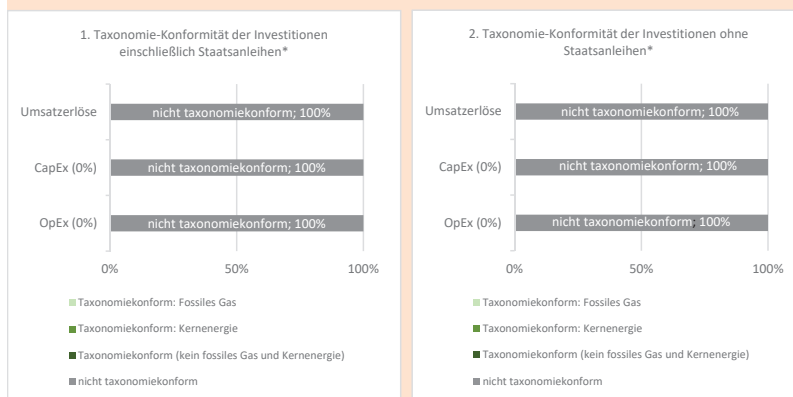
1. Taxonomie-Konformität der Investitionen einschließlich Staatsanleihen*

Umsatzerlöse
nicht taxonomiekonform; 100%

CapEx (0%)
nicht taxonomiekonform; 100%

OpEx (0%)
nicht taxonomiekonform; 100%

0%
50%
100%

Taxonomiekonform: Fossiles Gas
Taxonomiekonform: Kernenergie
Taxonomiekonform (kein fossiles Gas und Kernenergie)
nicht taxonomiekonform

2. Taxonomie-Konformität der Investitionen ohne Staatsanleihen*

Umsatzerlöse
nicht taxonomiekonform; 100%

CapEx (0%)
nicht taxonomiekonform; 100%

OpEx (0%)
nicht taxonomiekonform; 100%

0%
50%
100%

Taxonomiekonform: Fossiles Gas
Taxonomiekonform: Kernenergie
Taxonomiekonform (kein fossiles Gas und Kernenergie)
nicht taxonomiekonform